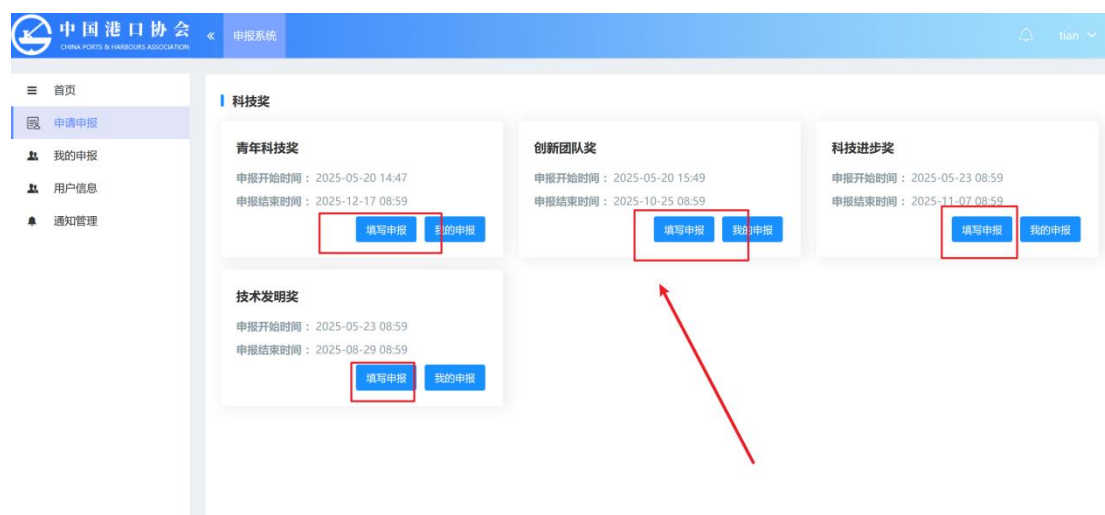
中国港口协会
CHINA PORTS & HARBOURS ASSOCIATION
«
申报系统
tian

首页
申请申报
我的申报
用户信息
通知管理

科技奖

青年科技奖
申报开始时间： 2025-05-20 14:47
申报结束时间： 2025-12-17 08:59
填写申报 我的申报

创新团队奖
申报开始时间： 2025-05-20 15:49
申报结束时间： 2025-10-25 08:59
填写申报 我的申报

科技进步奖
申报开始时间： 2025-05-23 08:59
申报结束时间： 2025-11-07 08:59
填写申报 我的申报

技术发明奖
申报开始时间： 2025-05-23 08:59
申报结束时间： 2025-08-29 08:59
填写申报 我的申报